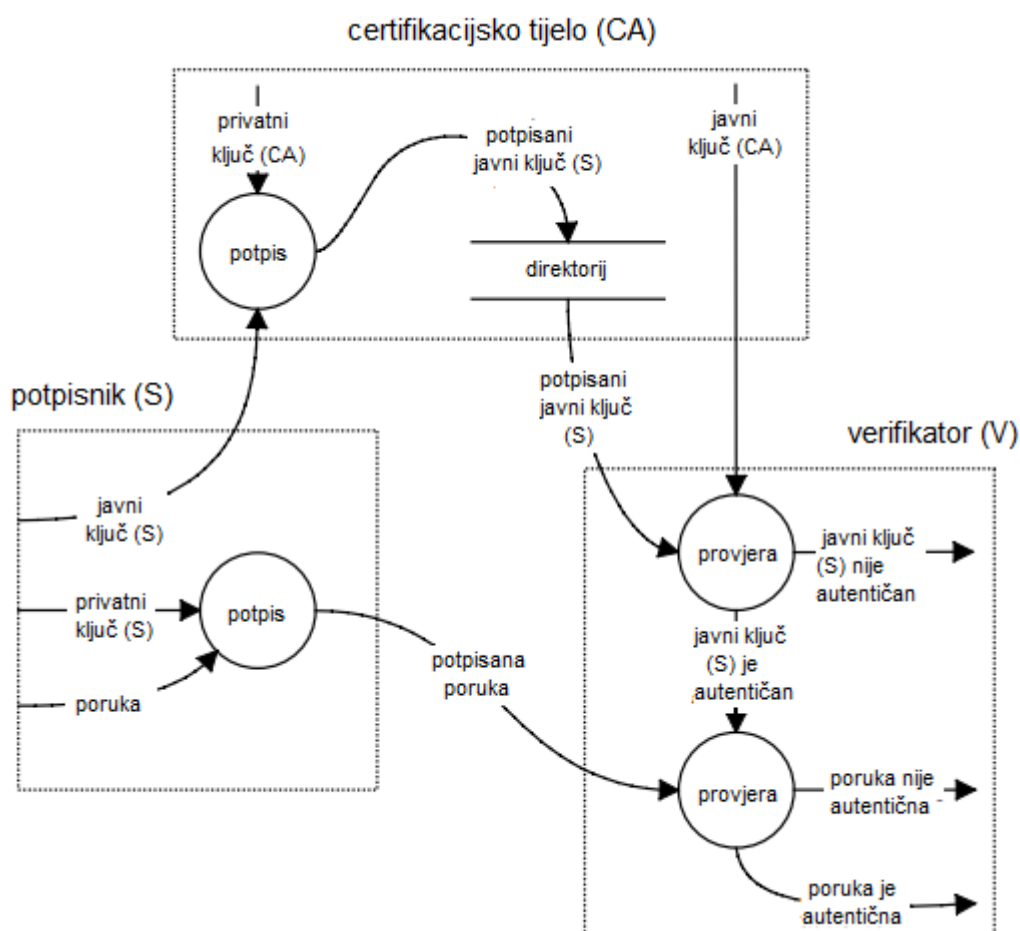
certifikacijsko tijelo (CA)

privatni ključ (CA)

potpis

potpisani javni ključ (S)

javni ključ (CA)

direktorij

potpisnik (S)

potpisani javni ključ (S)

verifikator (V)

javni ključ (S)

privatni ključ (S)

potpis

poruka

provjera

javni ključ (S) nije autentičan

javni ključ (S) je autentičan

potpisana poruka

provjera

poruka nije autentična

poruka je autentična